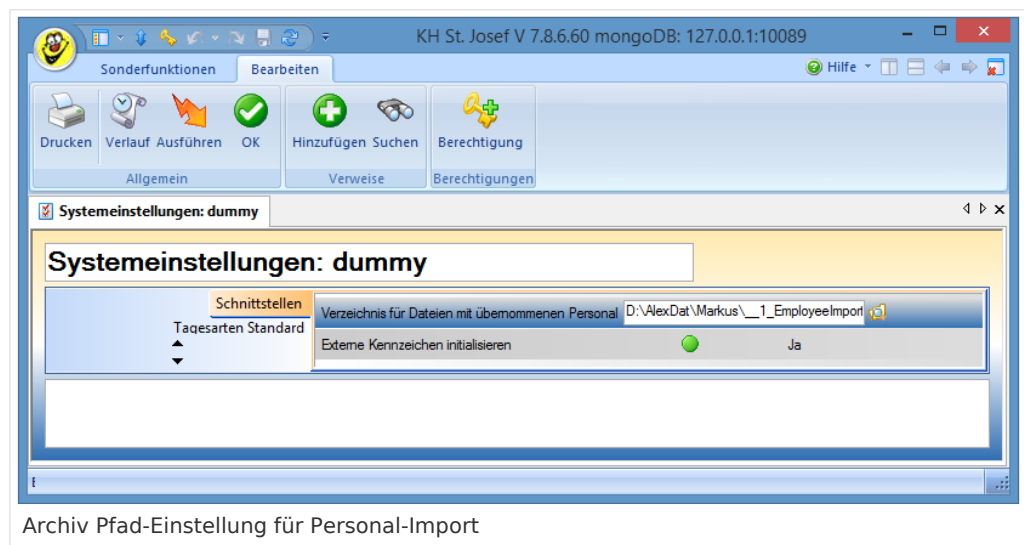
KH St. Josef V 7.8.6.60 mongoDB: 127.0.0.1:10089

Sonderfunktionen
Bearbeiten
Hilfe

Drucken
Verlauf
Ausführen
OK
Allgemein
Hinzufügen
Suchen
Verweise
Berechtigung
Berechtigungen

Systemeinstellungen: dummy

Systemeinstellungen: dummy

Schnittstellen
Tagesarten Standard

| Verzeichnis für Dateien mit übernommenen Personal | D:\AlexDat\Markus\__1_EmployeeImport |
|---|---|
| Externe Kennzeichen initialisieren | Ja |

Archiv Pfad-Einstellung für Personal-Import